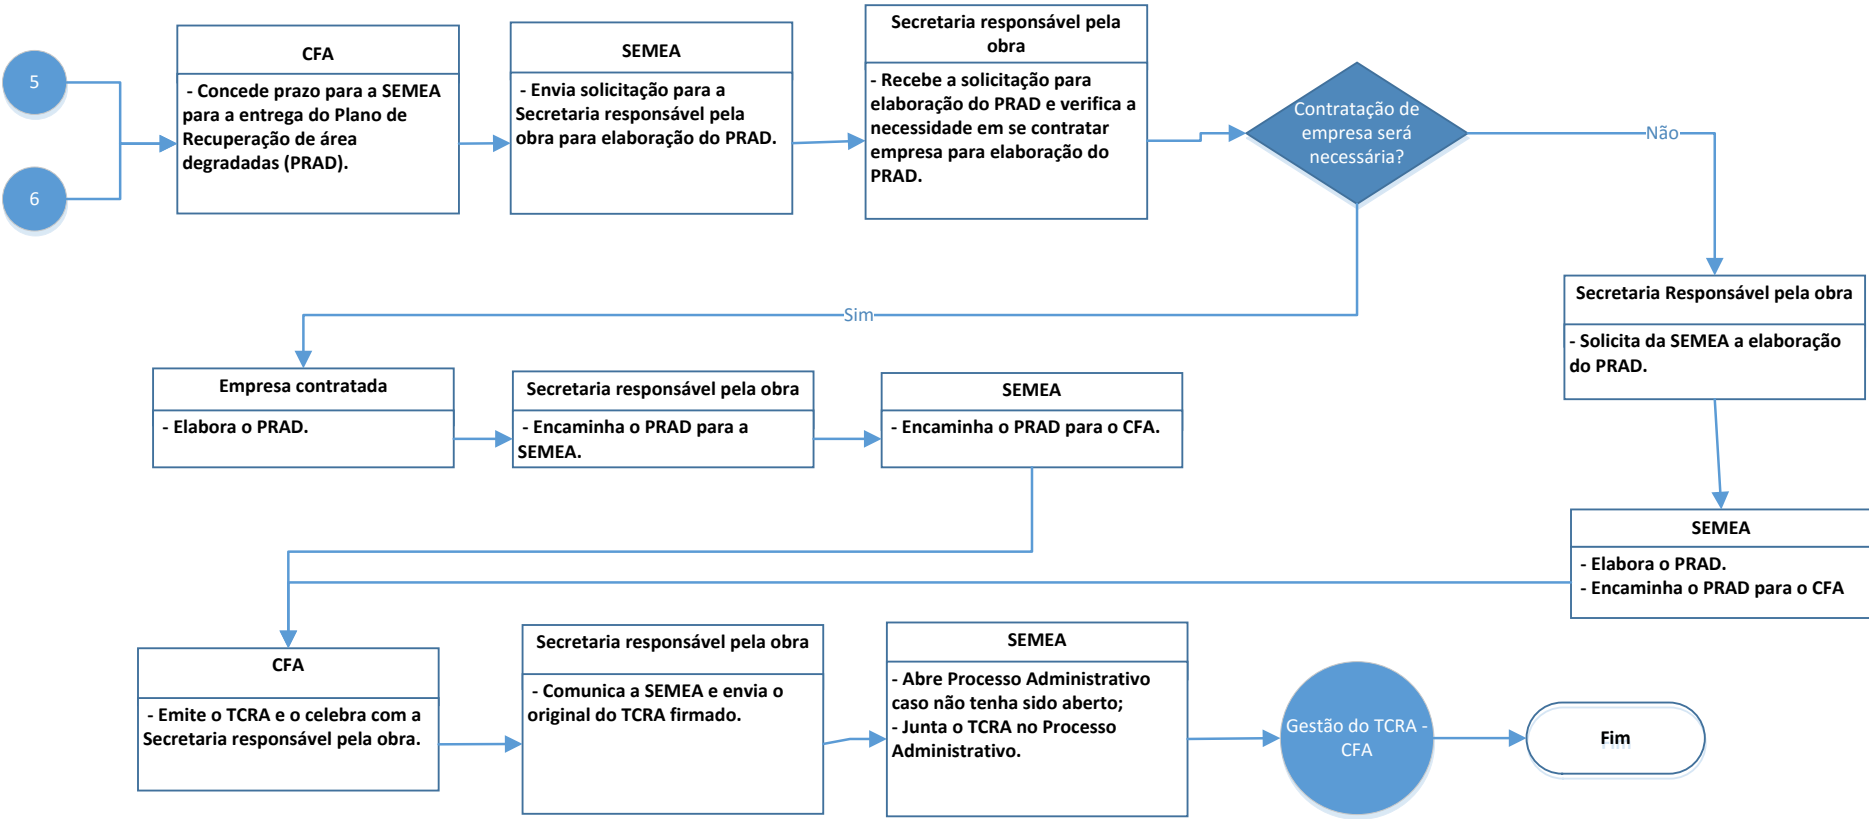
5

6

CFA

- Concede prazo para a SEMEA para a entrega do Plano de Recuperação de área degradadas (PRAD).

SEMEA

- Envia solicitação para a Secretaria responsável pela obra para elaboração do PRAD.

Secretaria responsável pela obra

- Recebe a solicitação para elaboração do PRAD e verifica a necessidade em se contratar empresa para elaboração do PRAD.

Contratação de empresa será necessária?

Não

Sim

Secretaria Responsável pela obra

- Solicita da SEMEA a elaboração do PRAD.

Empresa contratada

- Elabora o PRAD.

Secretaria responsável pela obra

- Encaminha o PRAD para a SEMEA.

SEMEA

- Encaminha o PRAD para o CFA.

SEMEA

- Elabora o PRAD.
- Encaminha o PRAD para o CFA

CFA

- Emite o TCRA e o celebra com a Secretaria responsável pela obra.

Secretaria responsável pela obra

- Comunica a SEMEA e envia o original do TCRA firmado.

SEMEA

- Abre Processo Administrativo caso não tenha sido aberto;
- Junta o TCRA no Processo Administrativo.

Gestão do TCRA - CFA

Fim